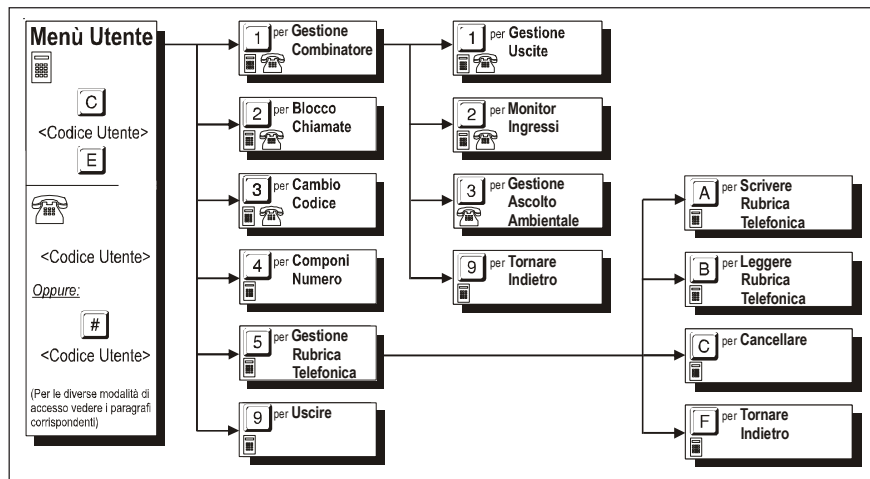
Menù Utente

C

<Codice Utente>

E

<Codice Utente>

Oppure:

#

<Codice Utente>

(Per le diverse modalità di accesso vedere i paragrafi corrispondenti)

1 per Gestione Combinatore

2 per Blocco Chiamate

3 per Cambio Codice

4 per Componi Numero

5 per Gestione Rubrica Telefonica

9 per Uscire

1 per Gestione Uscite

2 per Monitor Ingressi

3 per Gestione Ascolto Ambientale

9 per Tornare Indietro

A per Scrivere Rubrica Telefonica

B per Leggere Rubrica Telefonica

C per Cancellare

F per Tornare Indietro